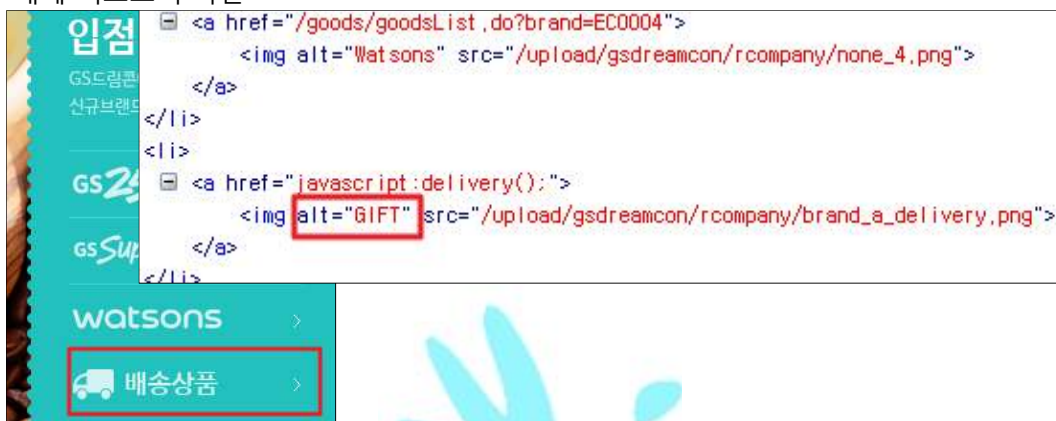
입점
GS드림콘
신규브랜드
GS25
GS Super
watsons
배송상품

<a href="/goods/goodsList,do?brand=EC0004">
<img alt="Watsons" src="/upload/gsdreamcon/rcompany/none_4,png">
</a>
</li>
<li>
<a href="javascript:delivery();">
<img alt="GIFT" src="/upload/gsdreamcon/rcompany/brand_a_delivery,png">
</a>
</li>